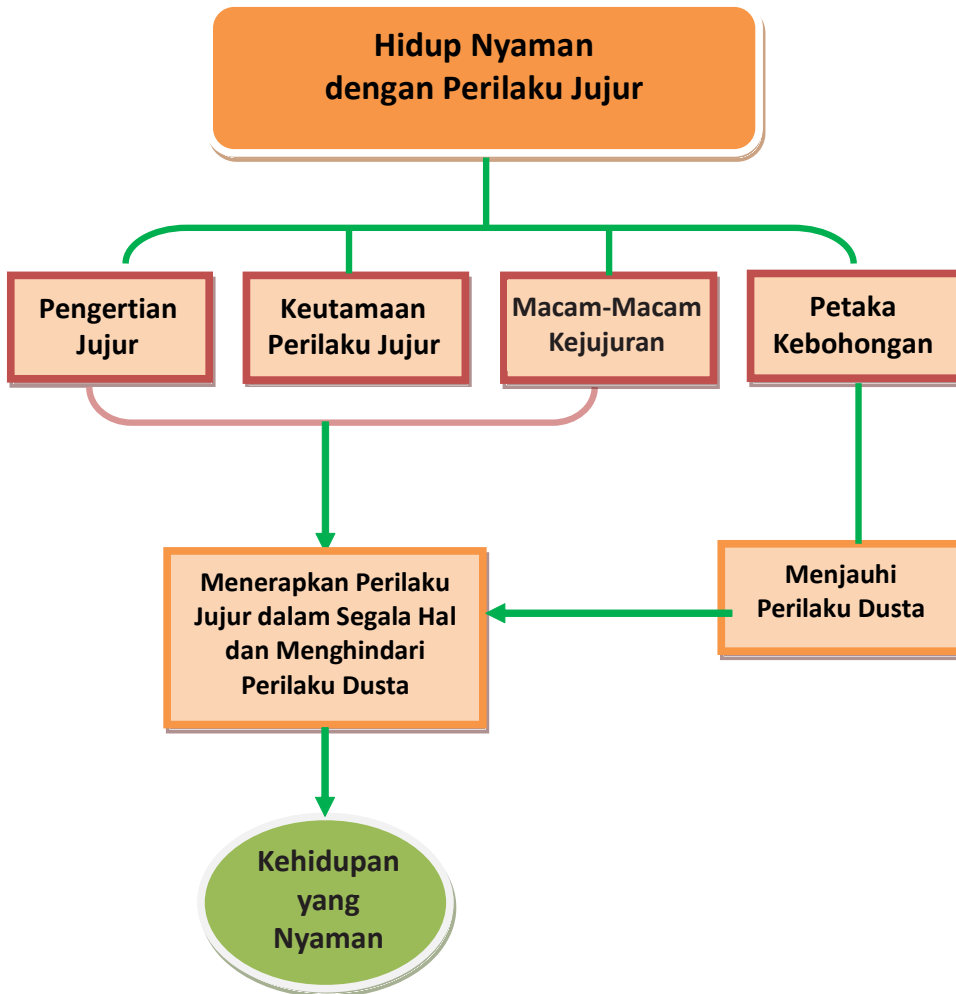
Hidup Nyaman dengan Perilaku Jujur

Pengertian Jujur

Keutamaan Perilaku Jujur

Macam-Macam Kejujuran

Petaka Kebohongan

Menerapkan Perilaku Jujur dalam Segala Hal dan Menghindari Perilaku Dusta

Menjauhi Perilaku Dusta

Kehidupan yang Nyaman